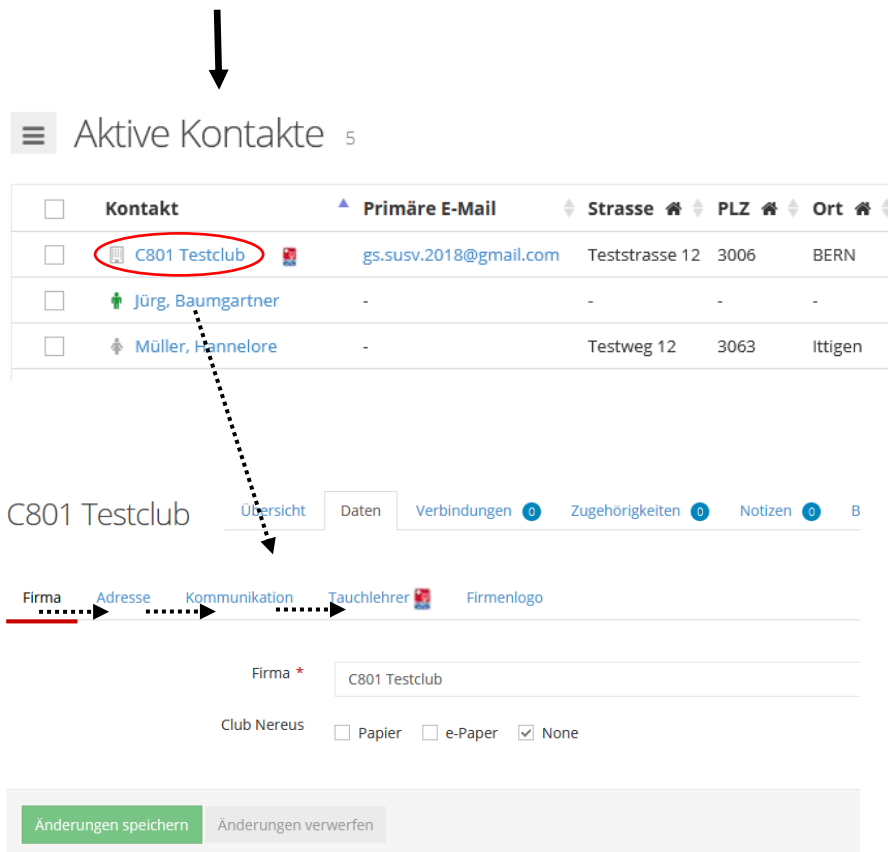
Aktive Kontakte 5

| | Kontakt | Primäre E-Mail | Strasse | PLZ | Ort |
|---|---|---|---|---|---|
| | C801 Testclub | gs.susv.2018@gmail.com | Teststrasse 12 | 3006 | BERN |
| | Jürg, Baumgartner | - | - | - | - |
| | Müller, Hannelore | - | Testweg 12 | 3063 | Ittigen |

C801 Testclub

Übersicht Daten Verbindungen 0 Zugehörigkeiten 0 Notizen 0 B

Firma Adresse Kommunikation Tauchlehrer Firmenlogo

Firma *
C801 Testclub

Club Nereus
Papier e-Paper None

Änderungen speichern
Änderungen verwerfen